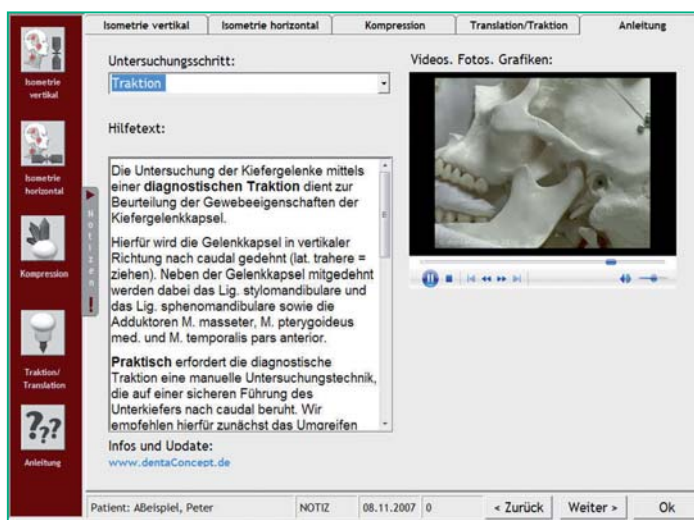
Isometrie vertikal | Isometrie horizontal | Kompression | Translation/Traktion | Anleitung

Isometrie vertikal

Isometrie horizontal

Kompression

Traktion/ Translation

Anleitung

Notizen

!

Untersuchungsschritt:

Traktion

Hilfetext:

Die Untersuchung der Kiefergelenke mittels einer **diagnostischen Traktion** dient zur Beurteilung der Gewebeeigenschaften der Kiefergelenkkapsel.

Hierfür wird die Gelenkkapsel in vertikaler Richtung nach caudal gedehnt (lat. trahere = ziehen). Neben der Gelenkkapsel mitgedehnt werden dabei das Lig. stylomandibulare und das Lig. sphenomandibulare sowie die Adduktoren M. masseter, M. pterygoideus med. und M. temporalis pars anterior.

**Praktisch** erfordert die diagnostische Traktion eine manuelle Untersuchungstechnik, die auf einer sicheren Führung des Unterkiefers nach caudal beruht. Wir empfehlen hierfür zunächst das Umgreifen

Videos. Fotos. Grafiken:

Infos und Update:
www.dentaConcept.de

Patient: ABeispiel, Peter | NOTIZ | 08.11.2007 | 0 | < Zurück | Weiter > | Ok